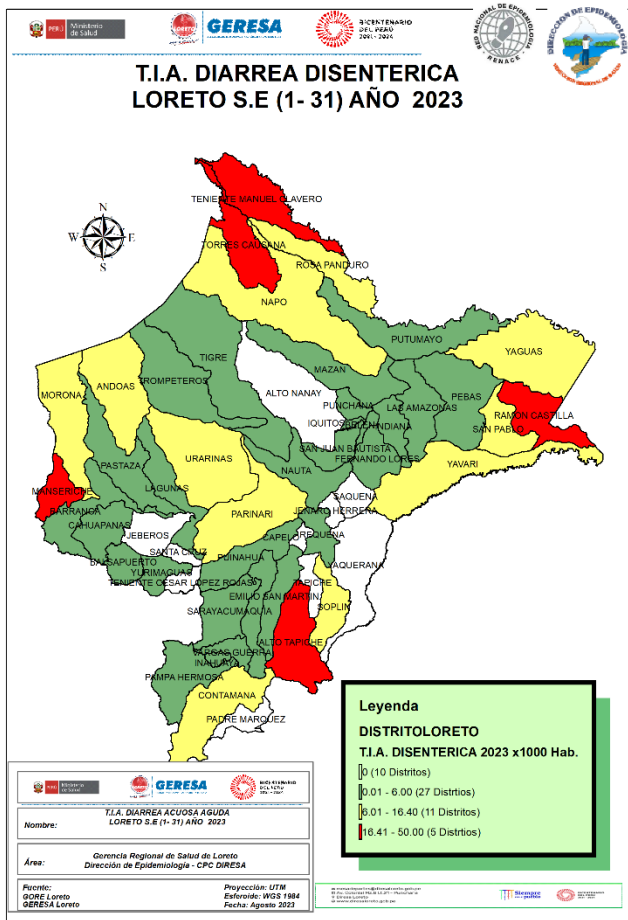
PERÚ Ministerio de Salud

GERESA

BICENTENARIO DEL PERÚ 2021 - 2024

RED NACIONAL DE EPIDEMIOLOGIA RENACE

DIRECCIÓN DE EPIDEMIOLOGÍA

T.I.A. DIARREA DISENTERICA
LORETO S.E (1- 31) AÑO 2023

N
W E
S

TENIENTE MANUEL CLAVERO
TORRES CAUSANA
ROSA PANDURO
NAPO
PUTUMAYO
YAGUAS
TIGRE
MAZAN
ANDOAS
TROMPETEROS
ALTO NANAY
PUNCHANA
PEBAS
MORONA
IQUITOS
LAS AMAZONAS
RAMON CASTILLA
INDIANA
SAN PABLO
SAN JUAN BAUTISTA
FERNANDO LORES
PASTAZA
URARINAS
YAVARI
NAUTA
LAGUNAS
MANSERICHE
SAQUENA
BARRANCA
PARINARI
JENARO HERRERA
CAHUAPANAS
JEBEROS
CAPELO
REQUENA
SANTA CRUZ
PUINAHUA
BALSAPUERTO
YURIMAGUAS
TENIENTE CESAR LOPEZ ROJAS
YAQUERANA
EMILIO SAN MARTIN
TAPICHE
SARAYACU
MAQUIA
SOPLIN
ALTO TAPICHE
VARGAS GUERRA
INAHUAYA
PAMPA HERMOSA
CONTAMANA
PADRE MARQUEZ

Leyenda
DISTRITOLORETO
T.I.A. DISENTERICA 2023 x1000 Hab.
0 (10 Distritos)
0.01 - 6.00 (27 Distrtios)
6.01 - 16.40 (11 Distritos)
16.41 - 50.00 (5 Distrtios)

PERÚ Ministerio de Salud GERESA BICENTENARIO DEL PERÚ

Nombre: T.I.A. DIARREA ACUOSA AGUDA LORETO S.E (1- 31) AÑO 2023

Área: Gerencia Regional de Salud de Loreto Dirección de Epidemiología - CPC DIRESA

Fuente: GORE Loreto GERESA Loreto

Proyección: UTM
Esferoide: WGS 1984
Fecha: Agosto 2023

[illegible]